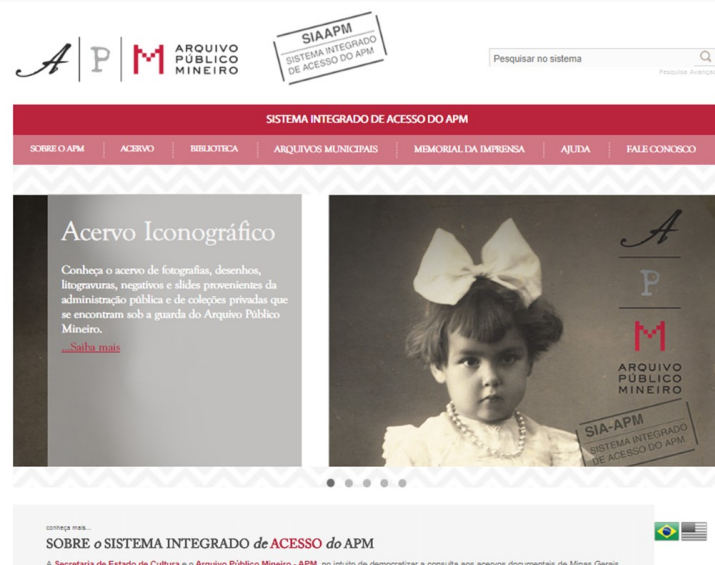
A | P | M ARQUIVO PÚBLICO MINEIRO

SIAAPM SISTEMA INTEGRADO DE ACESSO DO APM

Pesquisar no sistema

Pesquisa Avança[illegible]

SISTEMA INTEGRADO DE ACESSO DO APM

SOBRE O APM | ACERVO | BIBLIOTECA | ARQUIVOS MUNICIPAIS | MEMORIAL DA IMPRENSA | AJUDA | FALE CONOSCO

Acervo Iconográfico

Conheça o acervo de fotografias, desenhos, litogravuras, negativos e slides provenientes da administração pública e de coleções privadas que se encontram sob a guarda do Arquivo Público Mineiro.

...Saiba mais

A P M ARQUIVO PÚBLICO MINEIRO

SIA-APM SISTEMA INTEGRADO DE ACESSO DO APM

conheça mais...

SOBRE o SISTEMA INTEGRADO de ACESSO do APM

A Secretaria de Estado de Cultura e o Arquivo Público Mineiro - APM, no intuito de democratizar a consulta aos acervos documentais de Minas Gerais, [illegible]